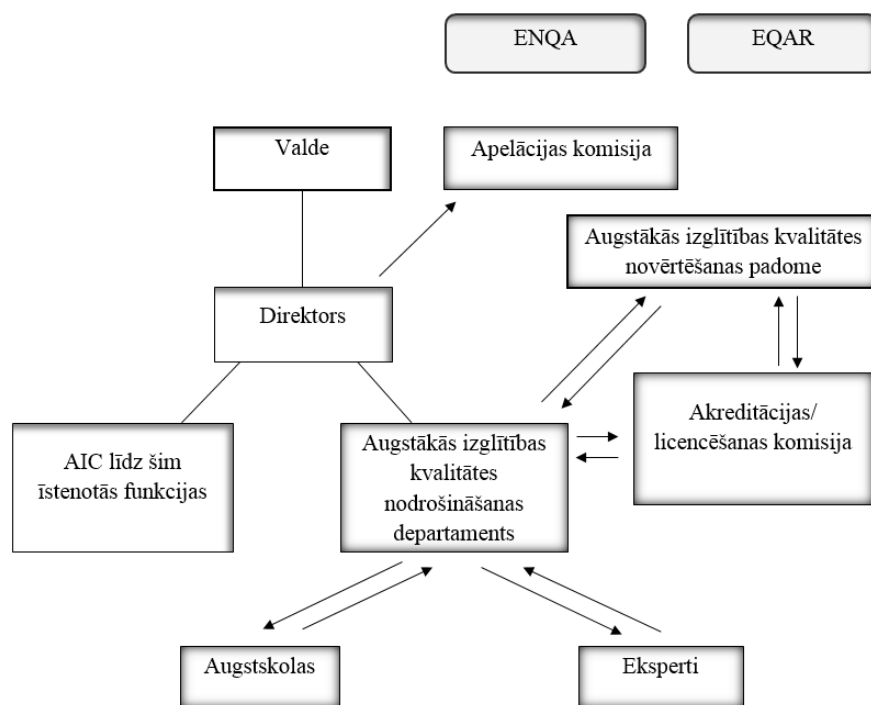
ENQA

EQAR

Valde

Apelācijas komisija

Augstākās izglītības kvalitātes novērtēšanas padome

Direktors

Akreditācijas/ licencēšanas komisija

AIC līdz šim īstenotās funkcijas

Augstākās izglītības kvalitātes nodrošināšanas departaments

Augstskolas

Eksperti